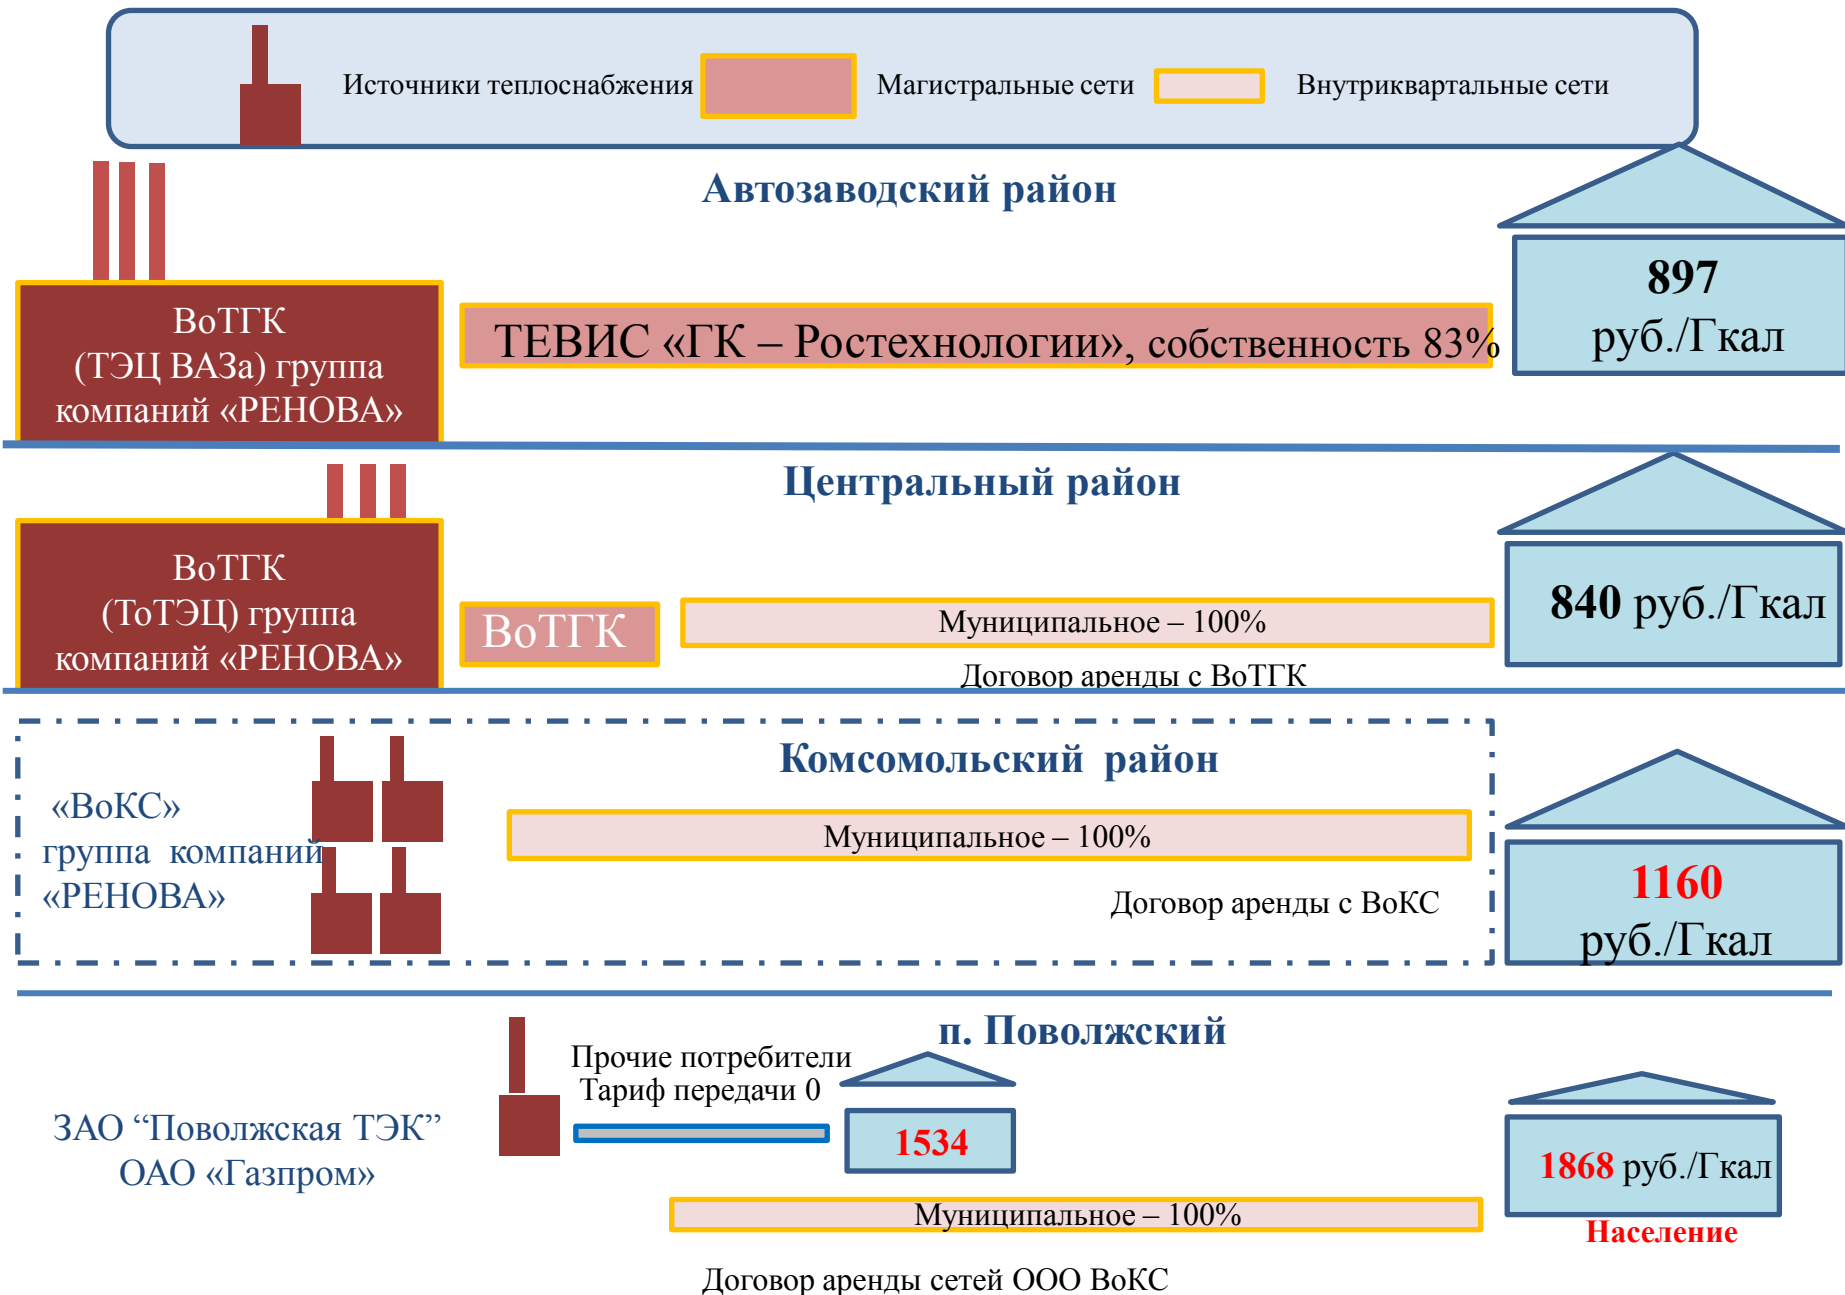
Источники теплоснабжения Магистральные сети Внутриквартальные сети

Автозаводский район

ВоТГК
(ТЭЦ ВАЗа) группа компаний «РЕНОВА»

ТЕВИС «ГК – Ростехнологии», собственность 83%

897
руб./Гкал

Центральный район

ВоТГК
(ТоТЭЦ) группа компаний «РЕНОВА»

ВоТГК

Муниципальное – 100%

Договор аренды с ВоТГК

840 руб./Гкал

Комсомольский район

«ВоКС»
группа компаний «РЕНОВА»

Муниципальное – 100%

Договор аренды с ВоКС

1160
руб./Гкал

п. Поволжский

ЗАО “Поволжская ТЭК”
ОАО «Газпром»

Прочие потребители
Тариф передачи 0

1534

Муниципальное – 100%

Договор аренды сетей ООО ВоКС

1868 руб./Гкал

Население